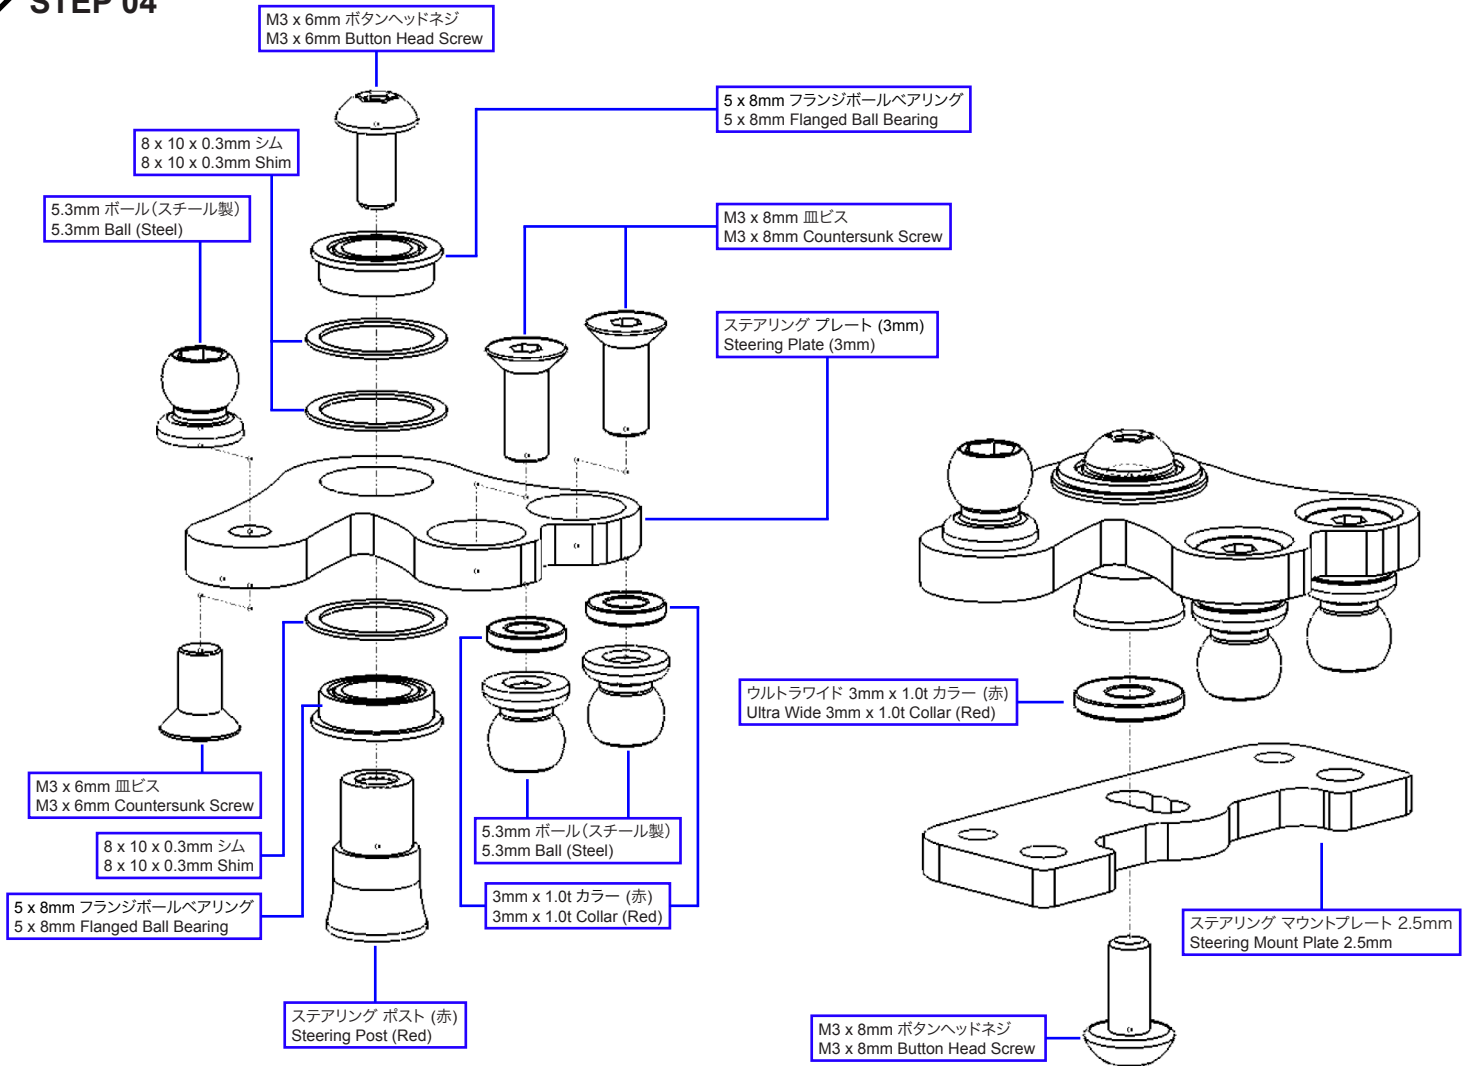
STEP 04

M3 x 6mm ボタンヘッドネジ
M3 x 6mm Button Head Screw

5 x 8mm フランジボールベアリング
5 x 8mm Flanged Ball Bearing

8 x 10 x 0.3mm シム
8 x 10 x 0.3mm Shim

5.3mm ボール(スチール製)
5.3mm Ball (Steel)

M3 x 8mm 皿ビス
M3 x 8mm Countersunk Screw

ステアリング プレート (3mm)
Steering Plate (3mm)

ウルトラワイド 3mm x 1.0t カラー (赤)
Ultra Wide 3mm x 1.0t Collar (Red)

M3 x 6mm 皿ビス
M3 x 6mm Countersunk Screw

8 x 10 x 0.3mm シム
8 x 10 x 0.3mm Shim

5 x 8mm フランジボールベアリング
5 x 8mm Flanged Ball Bearing

5.3mm ボール(スチール製)
5.3mm Ball (Steel)

3mm x 1.0t カラー (赤)
3mm x 1.0t Collar (Red)

ステアリング マウントプレート 2.5mm
Steering Mount Plate 2.5mm

ステアリング ポスト (赤)
Steering Post (Red)

M3 x 8mm ボタンヘッドネジ
M3 x 8mm Button Head Screw